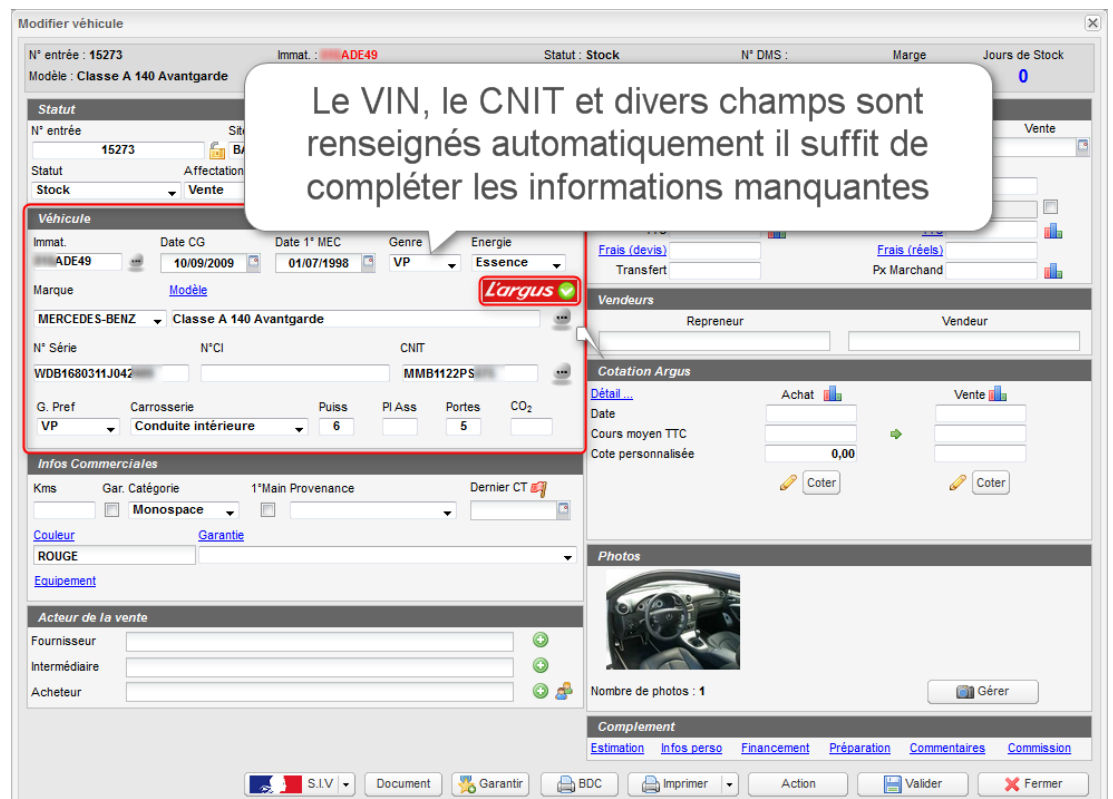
Modifier véhicule

N° entrée : 15273
Immat. : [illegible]ADE49
Statut : Stock
N° DMS :
Marge
Jours de Stock
Modèle : Classe A 140 Avantgarde
0

Le VIN, le CNIT et divers champs sont renseignés automatiquement il suffit de compléter les informations manquantes

Statut
N° entrée
15273
Site
BA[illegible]
Vente
Statut
Stock
Affectation
Vente

Véhicule
Immat.
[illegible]ADE49
Date CG
10/09/2009
Date 1° MEC
01/07/1998
Genre
VP
Energie
Essence
Marque
Modèle
L'argus
MERCEDES-BENZ
Classe A 140 Avantgarde
N° Série
N°CI
CNIT
WDB1680311J042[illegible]
MMB1122PS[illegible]
G. Pref
Carrosserie
Puiss
Pl Ass
Portes
$CO_2$
VP
Conduite intérieure
6
5

Frais (devis)
Frais (réels)
Transfert
Px Marchand

Vendeurs
Repreneur
Vendeur

Cotation Argus
Détail ...
Achat
Vente
Date
Cours moyen TTC
Cote personnalisée
0,00
Coter
Coter

Infos Commerciales
Kms
Gar.
Catégorie
1°Main
Provenance
Dernier CT
Monospace
Couleur
Garantie
ROUGE
Equipement

Photos
Nombre de photos : 1
Gérer

Acteur de la vente
Fournisseur
Intermédiaire
Acheteur

Complement
Estimation
Infos perso
Financement
Préparation
Commentaires
Commission

S.I.V
Document
Garantir
BDC
Imprimer
Action
Valider
Fermer